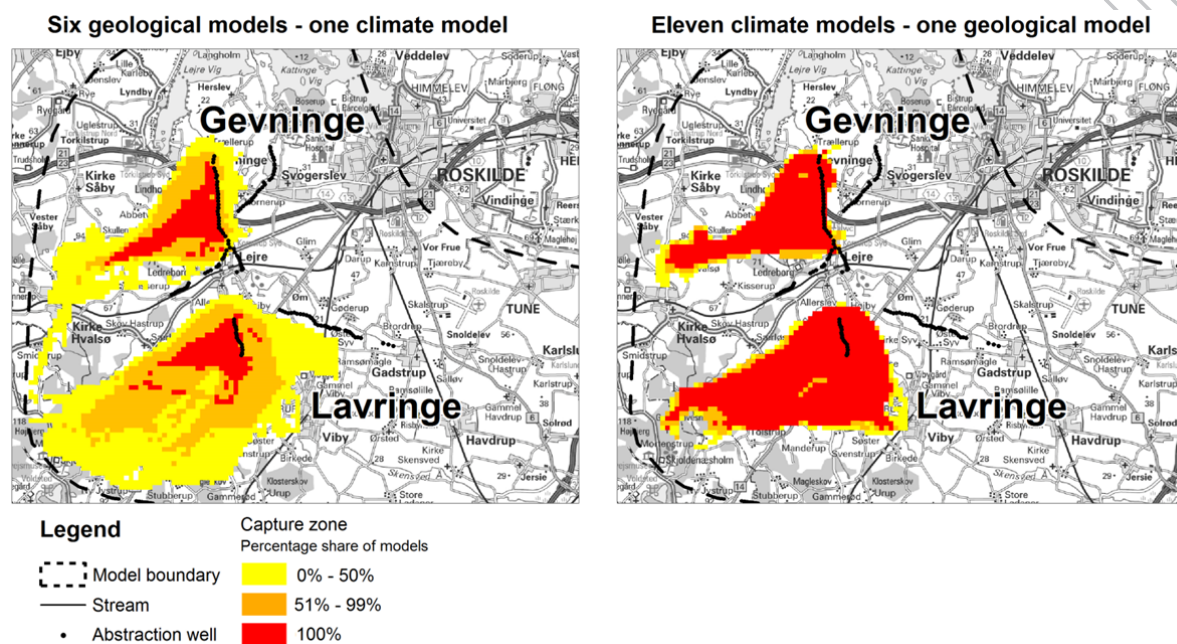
Six geological models - one climate model

Gevninge

Lavringe

Ejby, Lille Karlebo, Langholm, Katinge, Veddelev, Lejre Vig, Lyndby, Herslev, Himmelev, Marbjerg, Fløng, Ryde, Uglestrup, Torkilstrup, Trællerup, Gevninge, Svogerslev, Roskilde, Vindinge, Kirke Såby, Lindholm, Vester Såby, Abbetved, Ledreborg, Lejre, Glim, Darup, Vor Frue, Kamstrup, Tjæreby, Tune, Kirke Hvalsø, Skov Hastrup, Allerslev, Øm, Gøderup, Skalstrup, Snoldelev, Syv, Gadstrup, Karlslunde, Viby, Ørsted, Havdrup, Solrød, Kirke Skensved, Stubberup, Gammelsod, Klosterskov, Store

Eleven climate models - one geological model

Gevninge

Lavringe

Ejby, Lille Karlebo, Langholm, Veddelev, Lejre Vig, Herslev, Himmelev, Marbjerg, Fløng, Torkilstrup, Gevninge, Svogerslev, Roskilde, Vindinge, Kirke Såby, Abbetved, Vester Såby, Ledreborg, Lejre, Glim, Vor Frue, Kamstrup, Tjæreby, Kisserup, Tune, Kirke Hvalsø, Skov Hastrup, Allerslev, Øm, Gøderup, Skalstrup, Snoldelev, Syv, Smidstrup, Ramsømagle, Gadstrup, Karlslunde, Viby, Ørsted, Havdrup, Solrød, Manderup, Svenstrup, Søster, Kirke Skensved, Stubberup, Magleskov, Gammelsod, Klosterskov, Store, Jersie

Legend

Model boundary

Stream

Abstraction well

Capture zone
Percentage share of models

0% - 50%

51% - 99%

100%